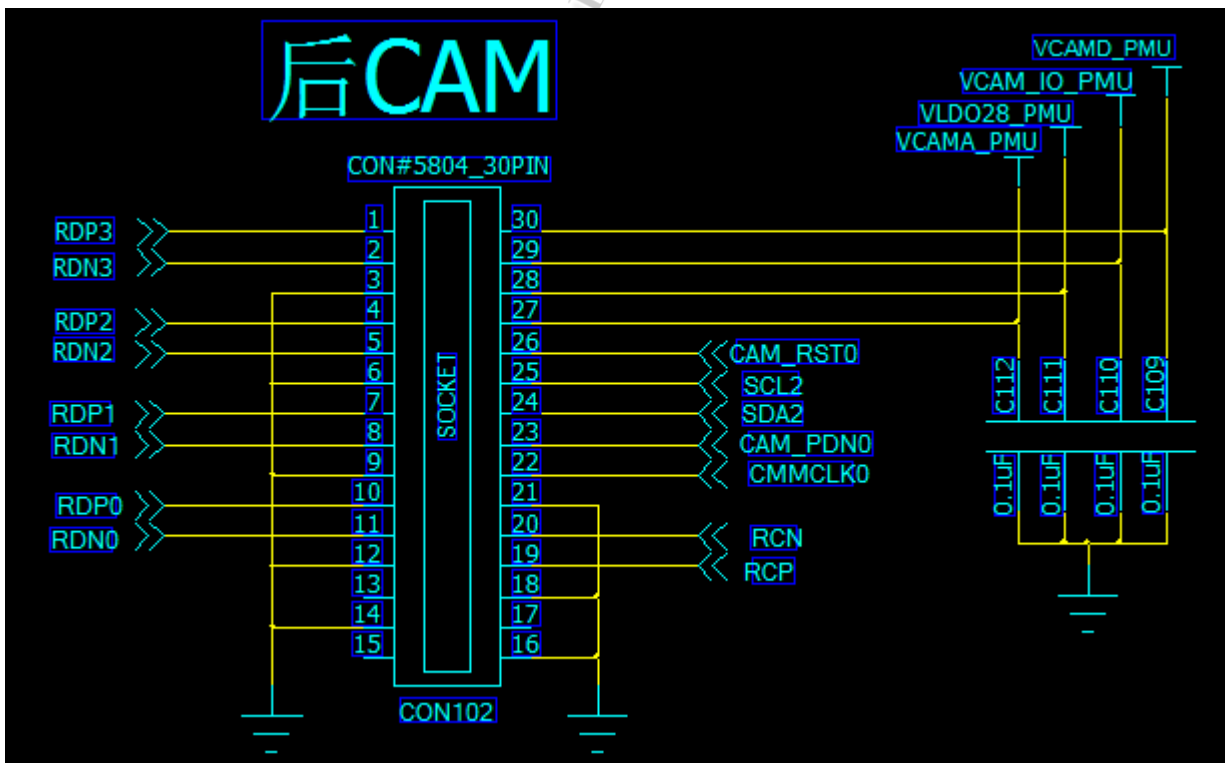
后CAM

CON#5804_30PIN

VCAMD_PMU
VCAM_IO_PMU
VLDO28_PMU
VCAMA_PMU

RDP3
RDN3
RDP2
RDN2
RDP1
RDN1
RDP0
RDN0

1
2
3
4
5
6
7
8
9
10
11
12
13
14
15

SOCKET

30
29
28
27
26
25
24
23
22
21
20
19
18
17
16

CAM_RST0
SCL2
SDA2
CAM_PDN0
CMMCLK0
RCN
RCP

C112
C111
C110
C109

0.1uF
0.1uF
0.1uF
0.1uF

CON102